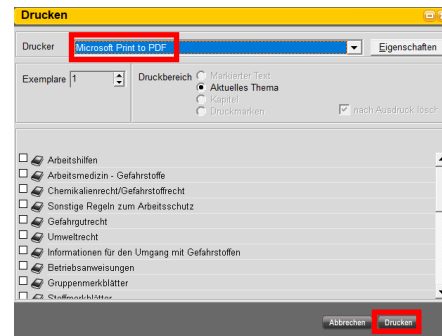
Drucken

Drucker Microsoft Print to PDF

Eigenschaften

Exemplare 1

Druckbereich

Markierter Text

Aktuelles Thema

Kapitel

Druckmarken

nach Ausdruck lösch

Arbeitshilfen

Arbeitsmedizin - Gefahrstoffe

Chemikalienrecht/Gefahrstoffrecht

Sonstige Regeln zum Arbeitsschutz

Gefahrgutrecht

Umweltrecht

Informationen für den Umgang mit Gefahrstoffen

Betriebsanweisungen

Gruppenmerkblätter

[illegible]

Abbrechen

Drucken